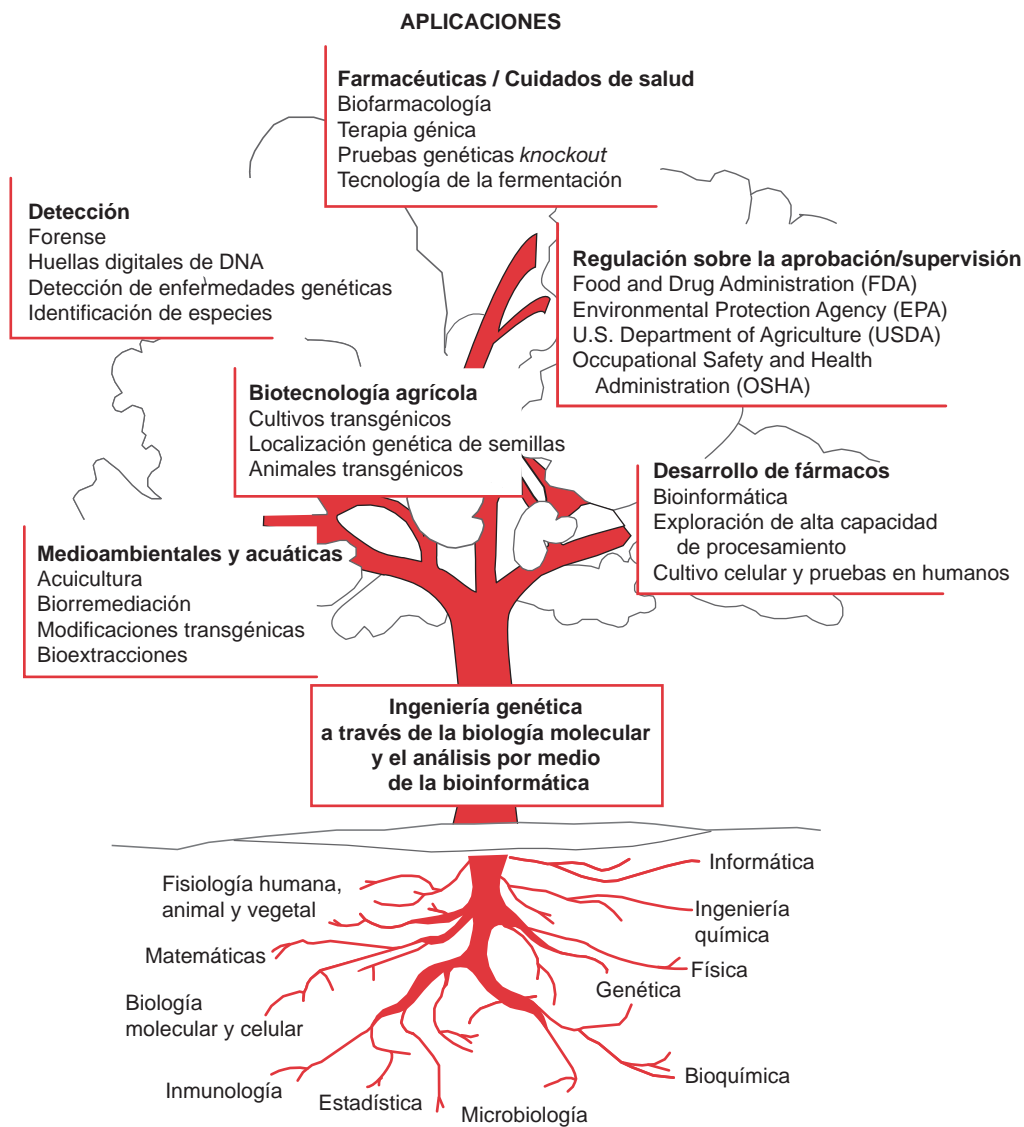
APLICACIONES

**Farmacéuticas / Cuidados de salud**
Biofarmacología
Terapia génica
Pruebas genéticas *knockout*
Tecnología de la fermentación

**Detección**
Forense
Huellas digitales de DNA
Detección de enfermedades genéticas
Identificación de especies

**Regulación sobre la aprobación/supervisión**
Food and Drug Administration (FDA)
Environmental Protection Agency (EPA)
U.S. Department of Agriculture (USDA)
Occupational Safety and Health Administration (OSHA)

**Biotecnología agrícola**
Cultivos transgénicos
Localización genética de semillas
Animales transgénicos

**Desarrollo de fármacos**
Bioinformática
Exploración de alta capacidad de procesamiento
Cultivo celular y pruebas en humanos

**Medioambientales y acuáticas**
Acuicultura
Biorremediación
Modificaciones transgénicas
Bioextracciones

**Ingeniería genética a través de la biología molecular y el análisis por medio de la bioinformática**

Fisiología humana, animal y vegetal
Matemáticas
Biología molecular y celular
Inmunología
Estadística
Microbiología
Informática
Ingeniería química
Física
Genética
Bioquímica